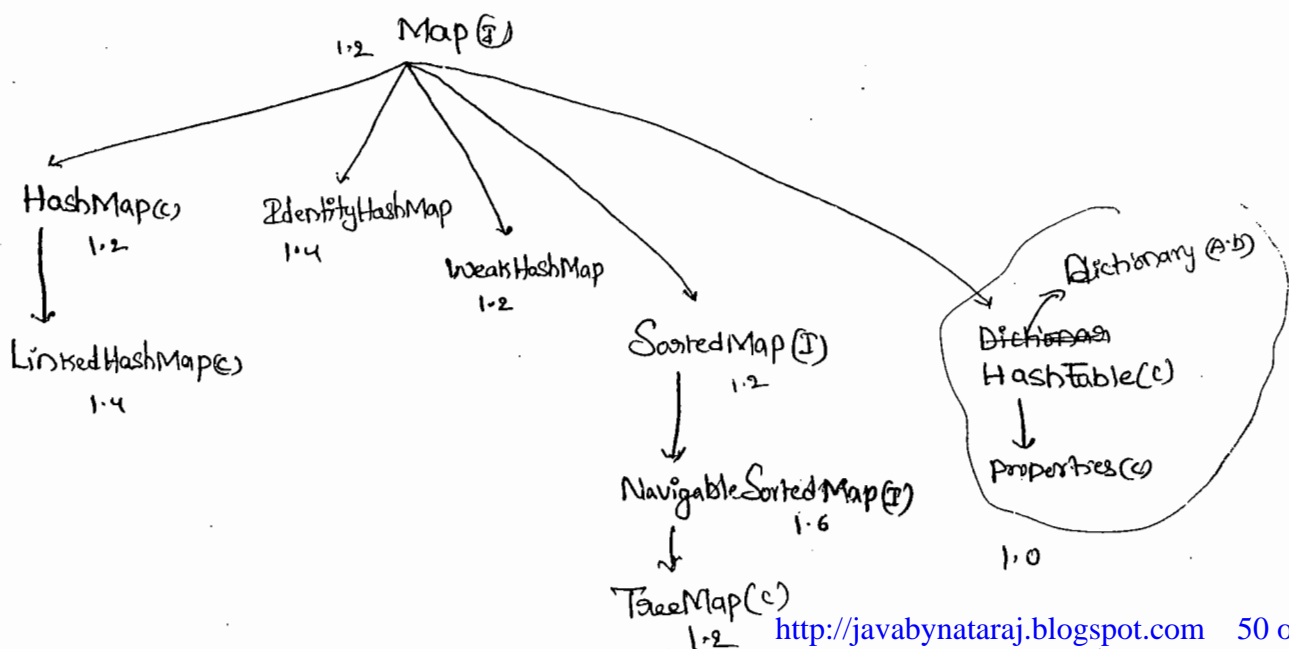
Map (I)
1.2

HashMap(C)
1.2

LinkedHashMap(C)
1.4

IdentityHashMap
1.4

WeakHashMap
1.2

SortedMap (I)
1.2

NavigableSortedMap(I)
1.6

TreeMap(C)
1.2

Dictionary (A.B)

~~Dictionary~~
HashTable(C)

properties(C)

1.0

http://javabynataraj.blogspot.com 50 o